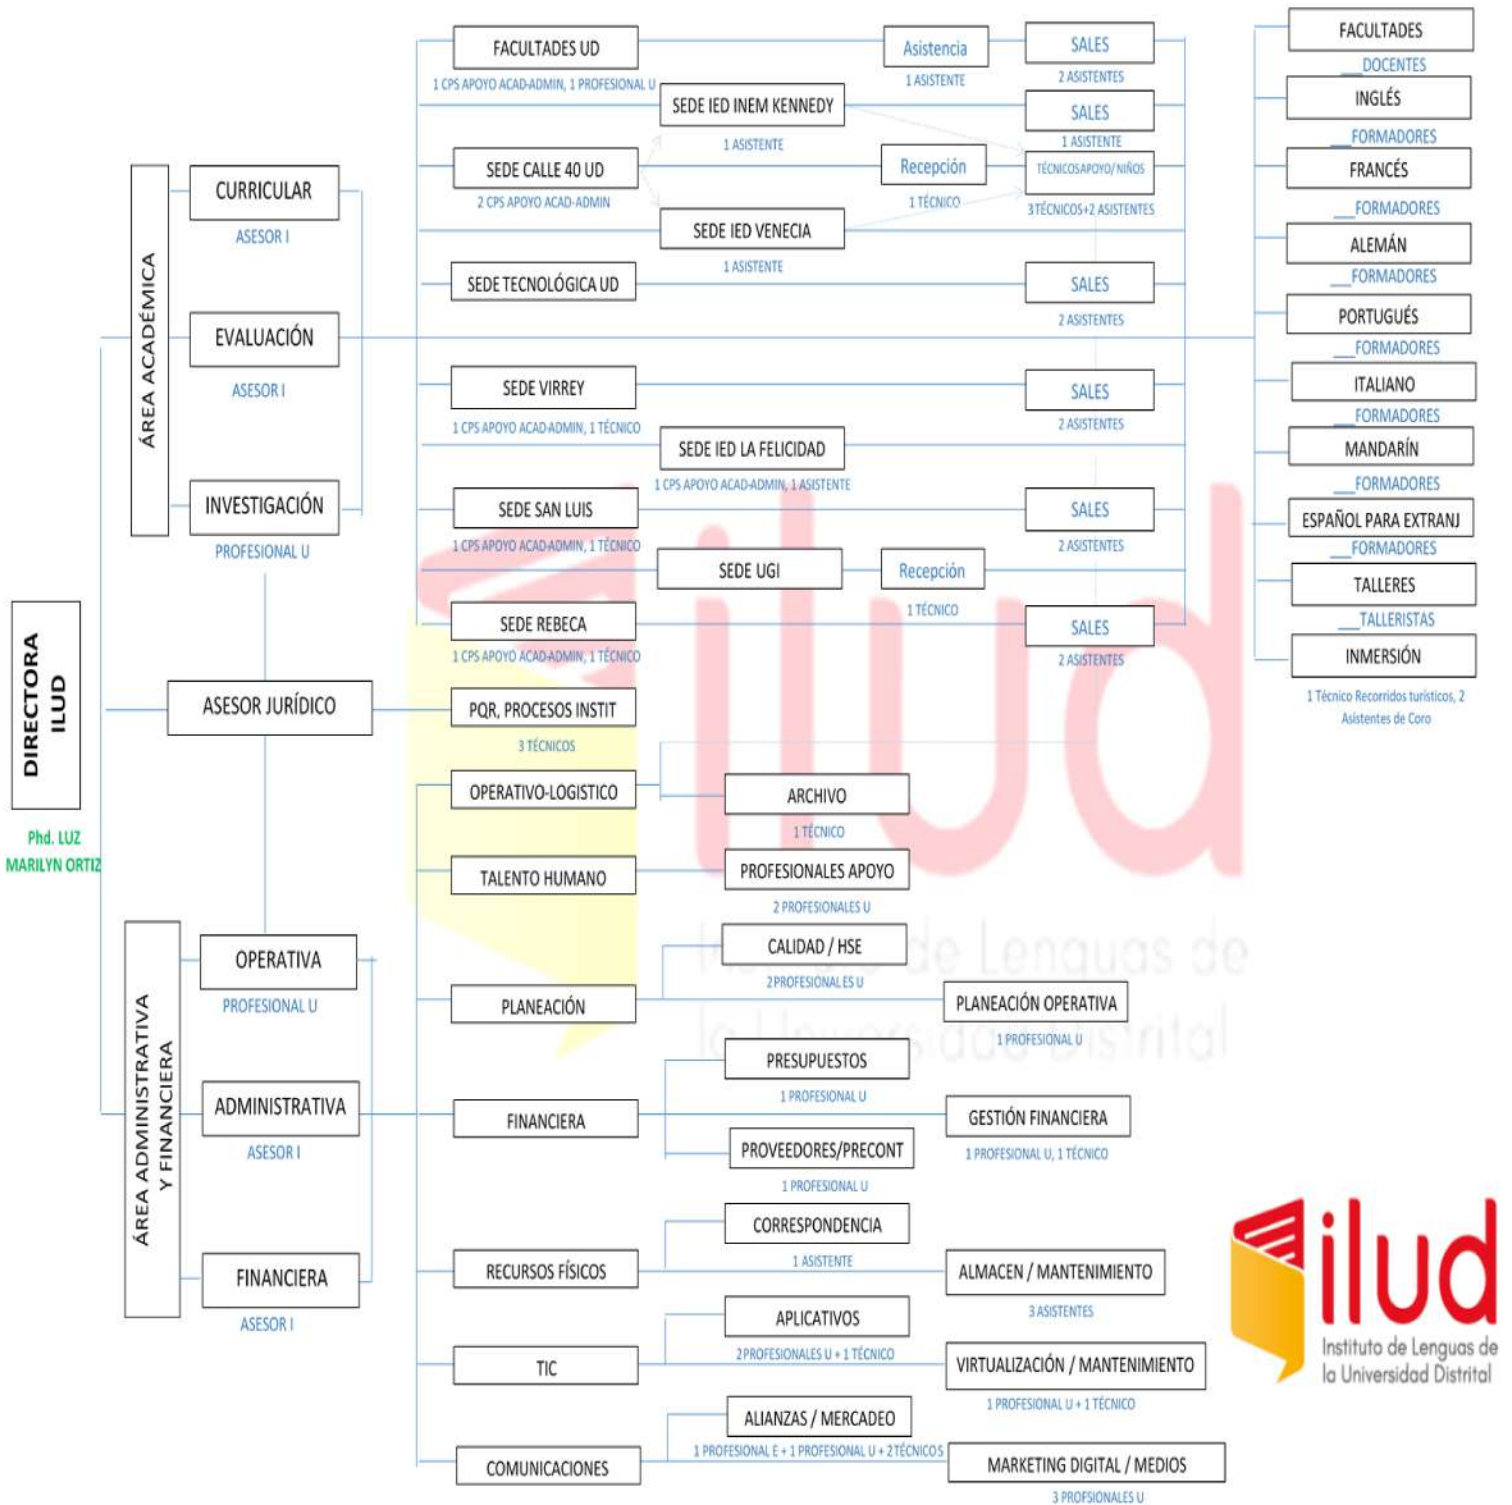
DIRECTORA ILUD

Phd. LUZ MARILYN ORTIZ

ÁREA ACADÉMICA

CURRICULAR
ASESOR I

EVALUACIÓN
ASESOR I

INVESTIGACIÓN
PROFESIONAL U

ASESOR JURÍDICO

ÁREA ADMINISTRATIVA Y FINANCIERA

OPERATIVA
PROFESIONAL U

ADMINISTRATIVA
ASESOR I

FINANCIERA
ASESOR I

FACULTADES UD
1 CPS APOYO ACAD-ADMIN, 1 PROFESIONAL U

SEDE IED INEM KENNEDY
1 ASISTENTE

SEDE CALLE 40 UD
2 CPS APOYO ACAD-ADMIN

SEDE IED VENECIA
1 ASISTENTE

SEDE TECNOLÓGICA UD

SEDE VIRREY
1 CPS APOYO ACAD-ADMIN, 1 TÉCNICO

SEDE IED LA FELICIDAD
1 CPS APOYO ACAD-ADMIN, 1 ASISTENTE

SEDE SAN LUIS
1 CPS APOYO ACAD-ADMIN, 1 TÉCNICO

SEDE UGI

SEDE REBECA
1 CPS APOYO ACAD-ADMIN, 1 TÉCNICO

Asistencia
1 ASISTENTE

Recepción
1 TÉCNICO

Recepción
1 TÉCNICO

SALES
2 ASISTENTES

SALES
1 ASISTENTE

TÉCNICOSAPOYO/ NIÑOS
3TÉCNICOS+2 ASISTENTES

SALES
2 ASISTENTES

SALES
2 ASISTENTES

SALES
2 ASISTENTES

SALES
2 ASISTENTES

FACULTADES
DOCENTES

INGLÉS
FORMADORES

FRANCÉS
FORMADORES

ALEMÁN
FORMADORES

PORTUGUÉS
FORMADORES

ITALIANO
FORMADORES

MANDARÍN
FORMADORES

ESPAÑOL PARA EXTRANJ
FORMADORES

TALLERES
TALLERISTAS

INMERSIÓN
1 Técnico Recorridos turísticos, 2 Asistentes de Coro

PQR, PROCESOS INSTIT
3 TÉCNICOS

OPERATIVO-LOGISTICO

ARCHIVO
1 TÉCNICO

TALENTO HUMANO

PROFESIONALES APOYO
2 PROFESIONALES U

CALIDAD / HSE
2PROFESIONALES U

PLANEACIÓN

PLANEACIÓN OPERATIVA
1 PROFESIONAL U

PRESUPUESTOS
1 PROFESIONAL U

FINANCIERA

GESTIÓN FINANCIERA
1 PROFESIONAL U, 1 TÉCNICO

PROVEEDORES/PRECONT
1 PROFESIONAL U

CORRESPONDENCIA
1 ASISTENTE

RECURSOS FÍSICOS

ALMACEN / MANTENIMIENTO
3 ASISTENTES

APLICATIVOS
2PROFESIONALES U + 1 TÉCNICO

TIC

VIRTUALIZACIÓN / MANTENIMIENTO
1 PROFESIONAL U + 1 TÉCNICO

ALIANZAS / MERCADEO
1 PROFESIONAL E + 1 PROFESIONAL U + 2TÉCNICOS

COMUNICACIONES

MARKETING DIGITAL / MEDIOS
3 PROFSIONALES U

ilud
Instituto de Lenguas de la Universidad Distrital